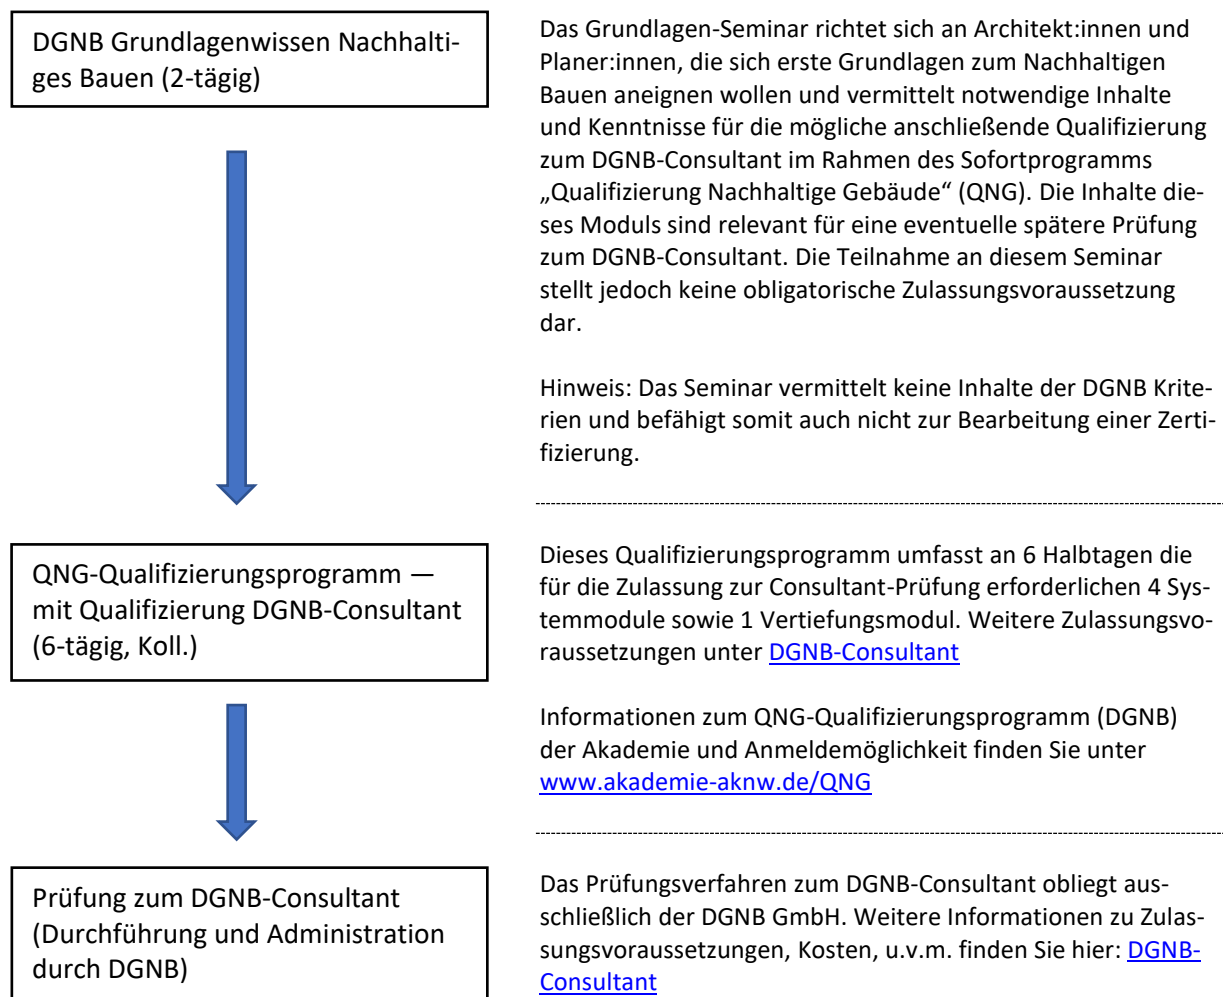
DGNB Grundlagenwissen Nachhaltiges Bauen (2-tägig)

Das Grundlagen-Seminar richtet sich an Architekt:innen und Planer:innen, die sich erste Grundlagen zum Nachhaltigen Bauen aneignen wollen und vermittelt notwendige Inhalte und Kenntnisse für die mögliche anschließende Qualifizierung zum DGNB-Consultant im Rahmen des Sofortprogramms „Qualifizierung Nachhaltige Gebäude“ (QNG). Die Inhalte dieses Moduls sind relevant für eine eventuelle spätere Prüfung zum DGNB-Consultant. Die Teilnahme an diesem Seminar stellt jedoch keine obligatorische Zulassungsvoraussetzung dar.

Hinweis: Das Seminar vermittelt keine Inhalte der DGNB Kriterien und befähigt somit auch nicht zur Bearbeitung einer Zertifizierung.

QNG-Qualifizierungsprogramm — mit Qualifizierung DGNB-Consultant (6-tägig, Koll.)

Dieses Qualifizierungsprogramm umfasst an 6 Halbtagen die für die Zulassung zur Consultant-Prüfung erforderlichen 4 Systemmodule sowie 1 Vertiefungsmodul. Weitere Zulassungsvoraussetzungen unter DGNB-Consultant

Informationen zum QNG-Qualifizierungsprogramm (DGNB) der Akademie und Anmeldemöglichkeit finden Sie unter www.akademie-aknw.de/QNG

Prüfung zum DGNB-Consultant (Durchführung und Administration durch DGNB)

Das Prüfungsverfahren zum DGNB-Consultant obliegt ausschließlich der DGNB GmbH. Weitere Informationen zu Zulassungsvoraussetzungen, Kosten, u.v.m. finden Sie hier: DGNB-Consultant